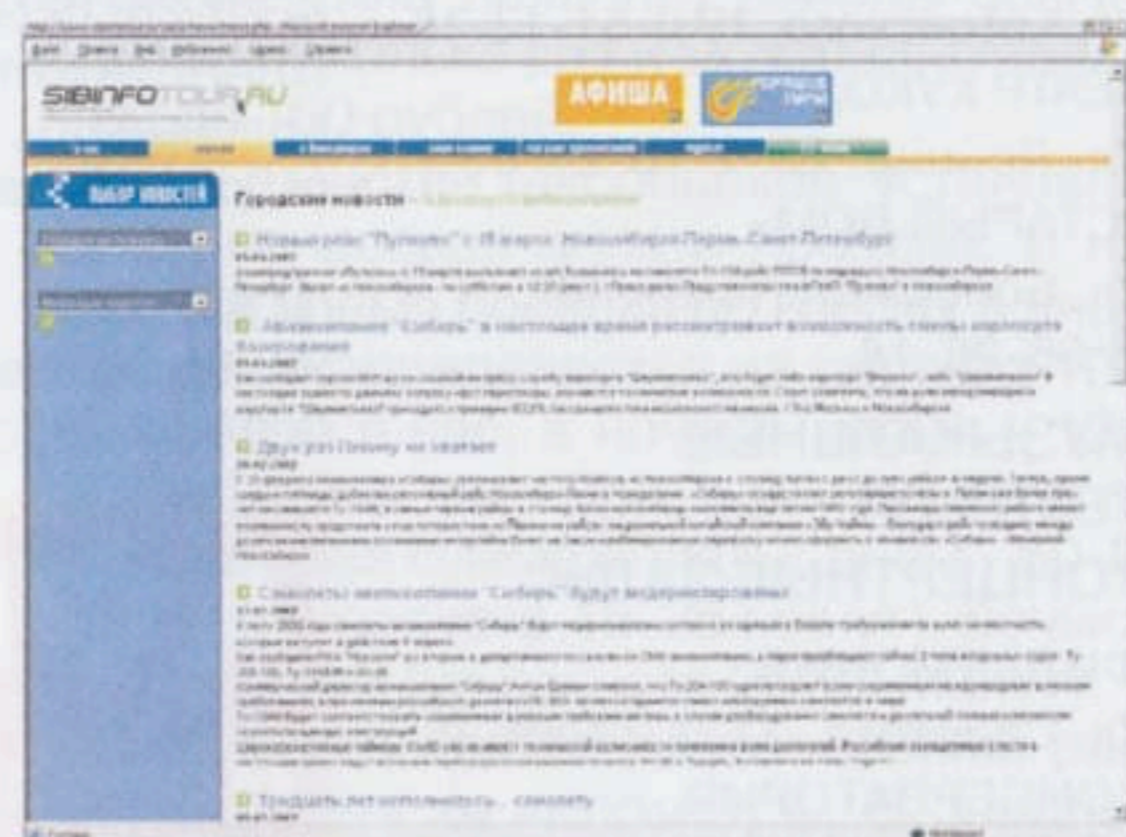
SIBINFOTOUR.RU

АФИША

ВЫБОР НОВОСТЕЙ

Городские новости

Новый рейс "Пулково" с 18 марта: Новосибирск-Пермь-Санкт-Петербург

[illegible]

Авиакомпания "Сибирь" в настоящее время рассматривает возможность смены аэропорта базирования

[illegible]

Двух раз Пермь не хватает

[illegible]

Самолеты авиакомпании "Сибирь" будут модернизированы

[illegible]

Тридцать лет исполнилось... самолету

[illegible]